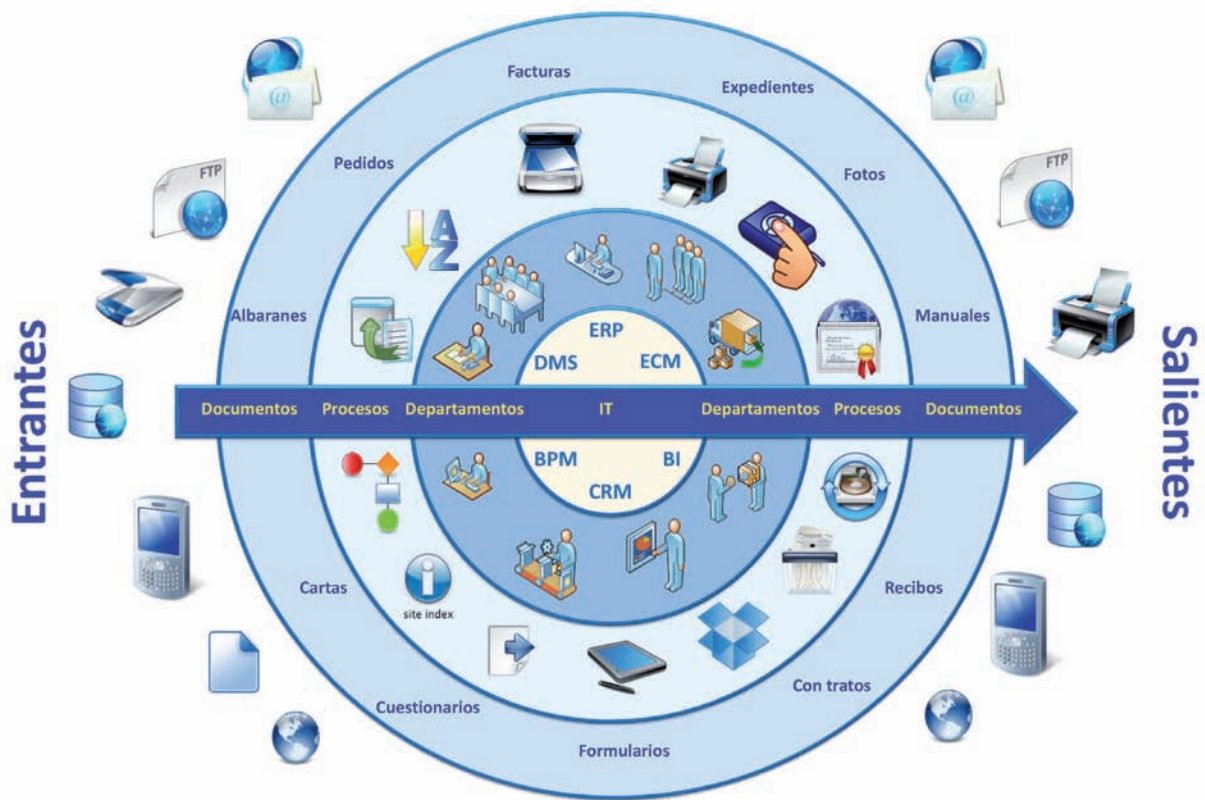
Entrantes

FTP

Facturas

Expedientes

Pedidos

Fotos

Albaranes

Manuales

ERP

DMS

ECM

Documentos Procesos Departamentos IT Departamentos Procesos Documentos

BPM

BI

CRM

Cartas

site index

Recibos

Cuestionarios

Con tratos

Formularios

FTP

Salientes